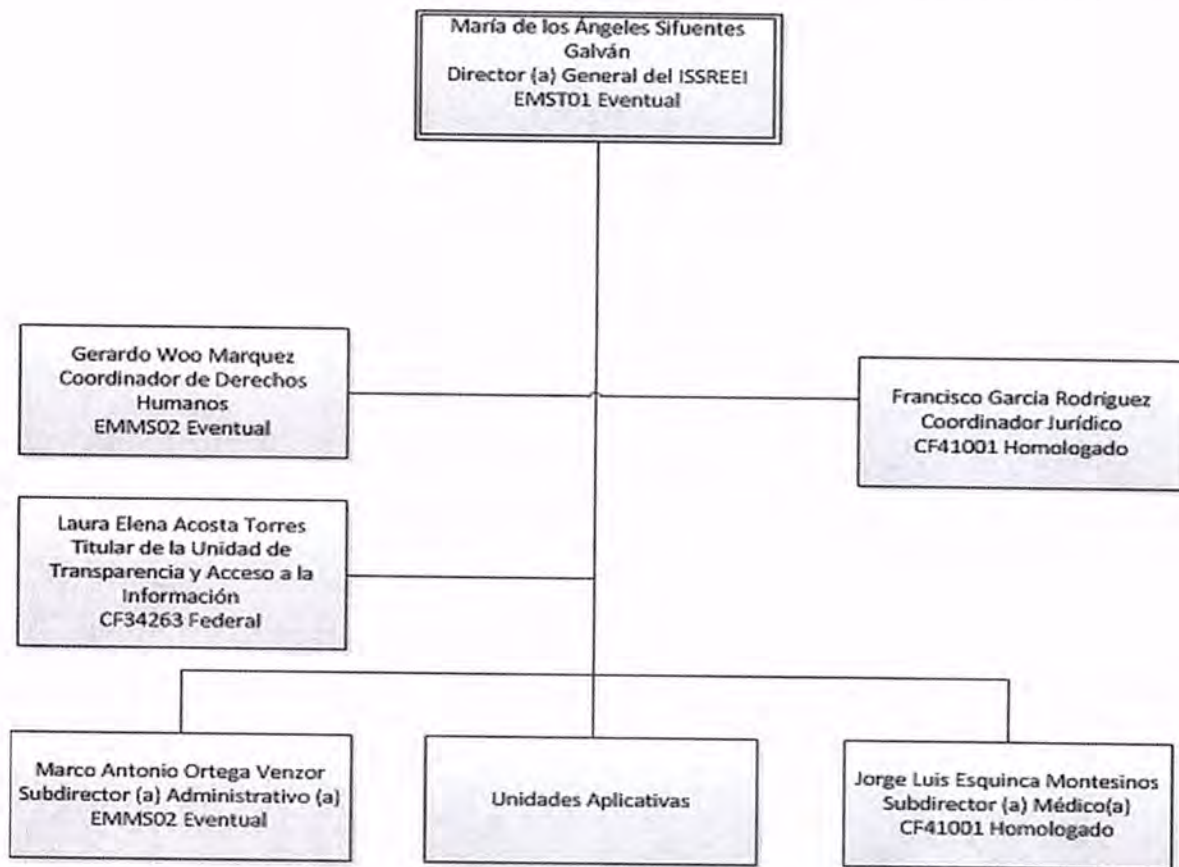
María de los Ángeles Sifuentes Galván
Director (a) General del ISSREEI
EMST01 Eventual

Gerardo Woo Marquez
Coordinador de Derechos Humanos
EMMS02 Eventual

Francisco Garcia Rodriguez
Coordinador Jurídico
CF41001 Homologado

Laura Elena Acosta Torres
Titular de la Unidad de Transparencia y Acceso a la Información
CF34263 Federal

Marco Antonio Ortega Venzor
Subdirector (a) Administrativo (a)
EMMS02 Eventual

Unidades Aplicativas

Jorge Luis Esquinca Montesinos
Subdirector (a) Médico(a)
CF41001 Homologado